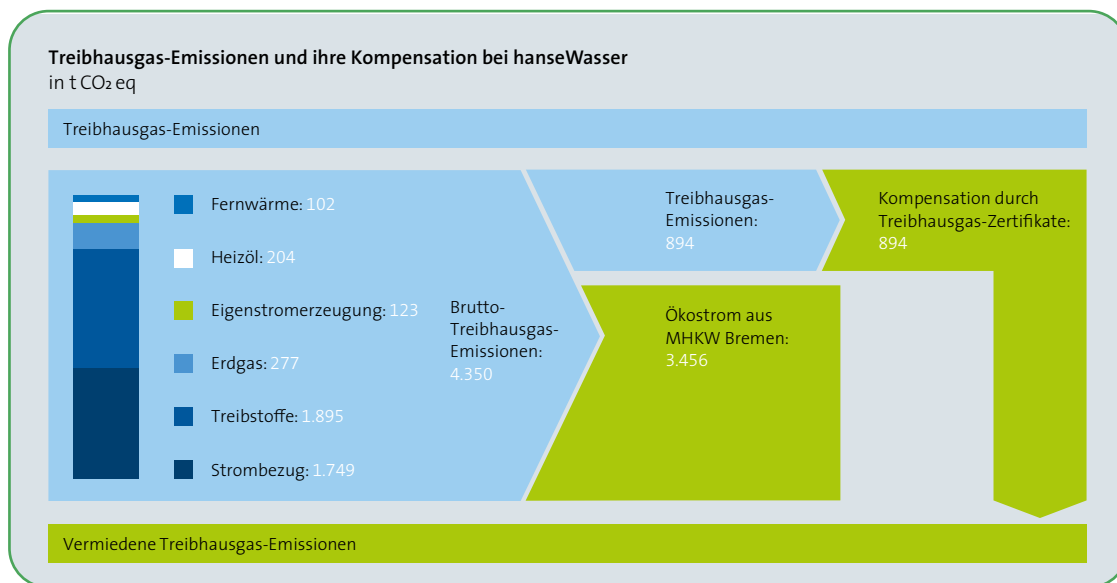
**Treibhausgas-Emissionen und ihre Kompensation bei hanseWasser**
in t $CO_2$ eq

Treibhausgas-Emissionen

Fernwärme: 102

Heizöl: 204

Eigenstromerzeugung: 123

Erdgas: 277

Treibstoffe: 1.895

Strombezug: 1.749

Brutto-Treibhausgas-Emissionen: 4.350

Treibhausgas-Emissionen: 894

Kompensation durch Treibhausgas-Zertifikate: 894

Ökostrom aus MHKW Bremen: 3.456

Vermiedene Treibhausgas-Emissionen